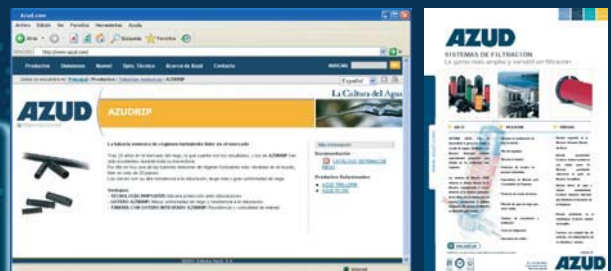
Azud.com

Archivo Edición Ver Favoritos Herramientas Ayuda

Atrás Búsqueda Favoritos

http://www.azud.com/

Productos Soluciones Noved. Dpto. Técnico Acerca de Azud Contacto

Español

AZUD

AZUDRIP

La Cultura del Agua

La tubería emisora de riegos turbulento líder en el mercado

AZUD

SISTEMAS DE FILTRACIÓN

La gama más amplia y variada en filtración

AZUD